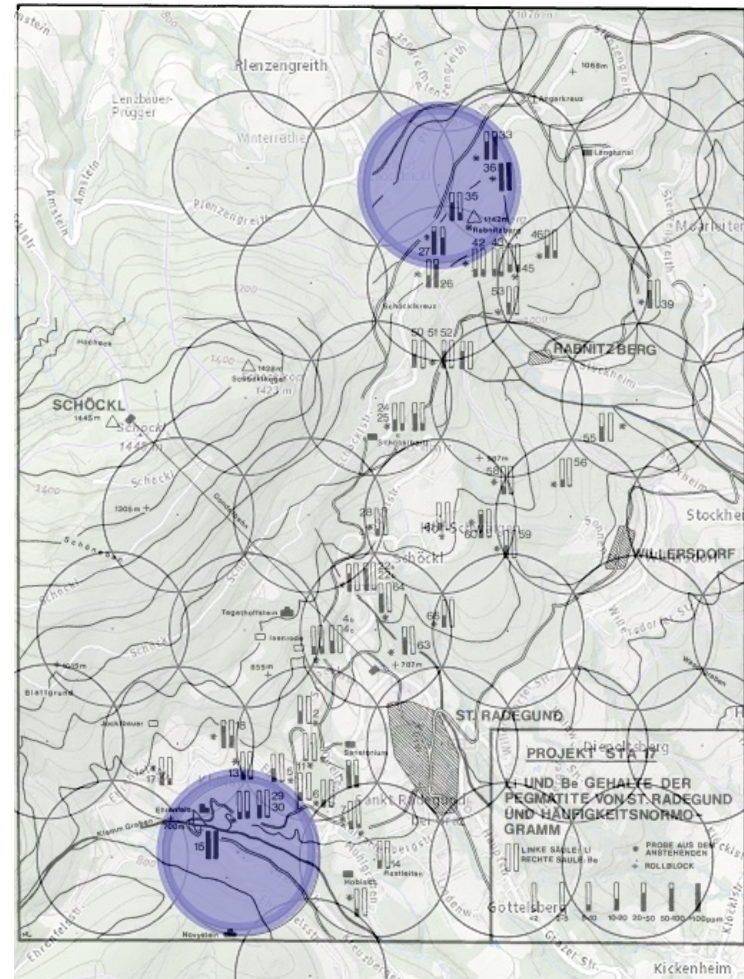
Plenzengreith

Lenzbauer-Prügger

Winterrathe

Amstein

Plenzengreith

1068m

Angerkreuz

Leinghansl

33

36

35

1142m

Rabnitzberg

27

42

43

46

45

26

53

39

Schöcklkreuz

50 51 52

RABNITZBERG

Hochegg

1428m

Schöcklkopf

SCHÖCKL

1445m

Schöckl

1445m

24

25

55

56

58

1366m

28

Hoh-Schöckl

60

59

Stockheim

WILLERSDORF

Schöckl

62

64

Tagelhofftoittein

Isenrode

63

4c

4b

855m

707m

Blattgrund

Jochl Bauer

ST. RADEGUND

PROJEKT STA 17

Li UND Be GEHALTE DER PEGMATITE VON ST. RADEGUND UND HÄUFIGKEITSNORMOGRAMM

LINKE SÄULE: Li
RECHTE SÄULE: Be

PROBE AUS DEM ANSTEHENDEN

ROLLBLOCK

Gottelsberg

<2 2-5 5-10 10-20 20-50 50-100 >100ppm

18

17

13

29

30

11

Sanatorium

Ehrenfels

700m

15

Sankt Radegund

14

Rastleiten

Hoblach

Novystein

Kickenheim